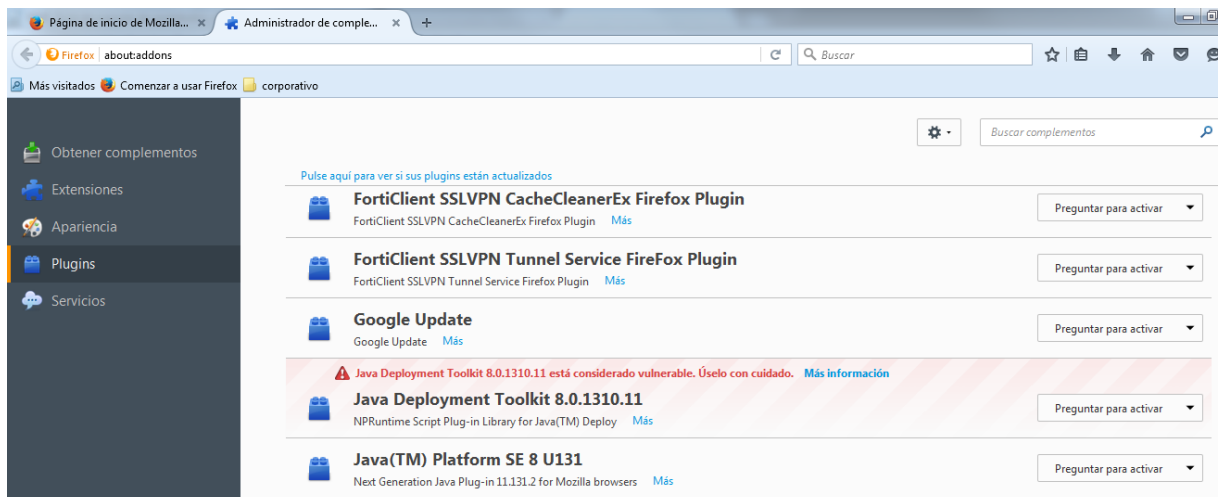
Página de inicio de Mozilla... ×
Administrador de comple... ×
+

Firefox | about:addons

Buscar

Más visitados Comenzar a usar Firefox corporativo

Obtener complementos
Extensiones
Apariencia
Plugins
Servicios

Buscar complementos

Pulse aquí para ver si sus plugins están actualizados

FortiClient SSLVPN CacheCleanerEx Firefox Plugin
FortiClient SSLVPN CacheCleanerEx Firefox Plugin Más
Preguntar para activar

FortiClient SSLVPN Tunnel Service FireFox Plugin
FortiClient SSLVPN Tunnel Service Firefox Plugin Más
Preguntar para activar

Google Update
Google Update Más
Preguntar para activar

Java Deployment Toolkit 8.0.1310.11 está considerado vulnerable. Úselo con cuidado. Más información
Java Deployment Toolkit 8.0.1310.11
NPRuntime Script Plug-in Library for Java(TM) Deploy Más
Preguntar para activar

Java(TM) Platform SE 8 U131
Next Generation Java Plug-in 11.131.2 for Mozilla browsers Más
Preguntar para activar